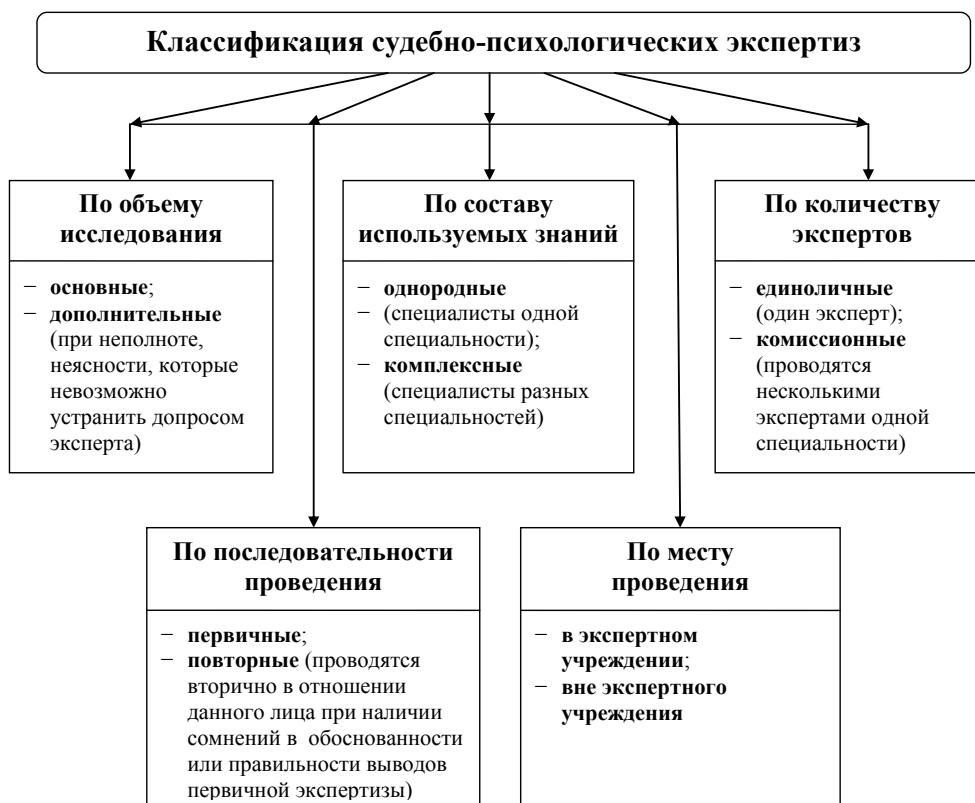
Классификация судебно-психологических экспертиз

По объему исследования

− основные;
− дополнительные (при неполноте, неясности, которые невозможно устранить допросом эксперта)

По составу используемых знаний

− однородные
− (специалисты одной специальности);
− комплексные (специалисты разных специальностей)

По количеству экспертов

− единоличные (один эксперт);
− комиссионные (проводятся несколькими экспертами одной специальности)

По последовательности проведения

− первичные;
− повторные (проводятся вторично в отношении данного лица при наличии сомнений в обоснованности или правильности выводов первичной экспертизы)

По месту проведения

− в экспертном учреждении;
− вне экспертного учреждения